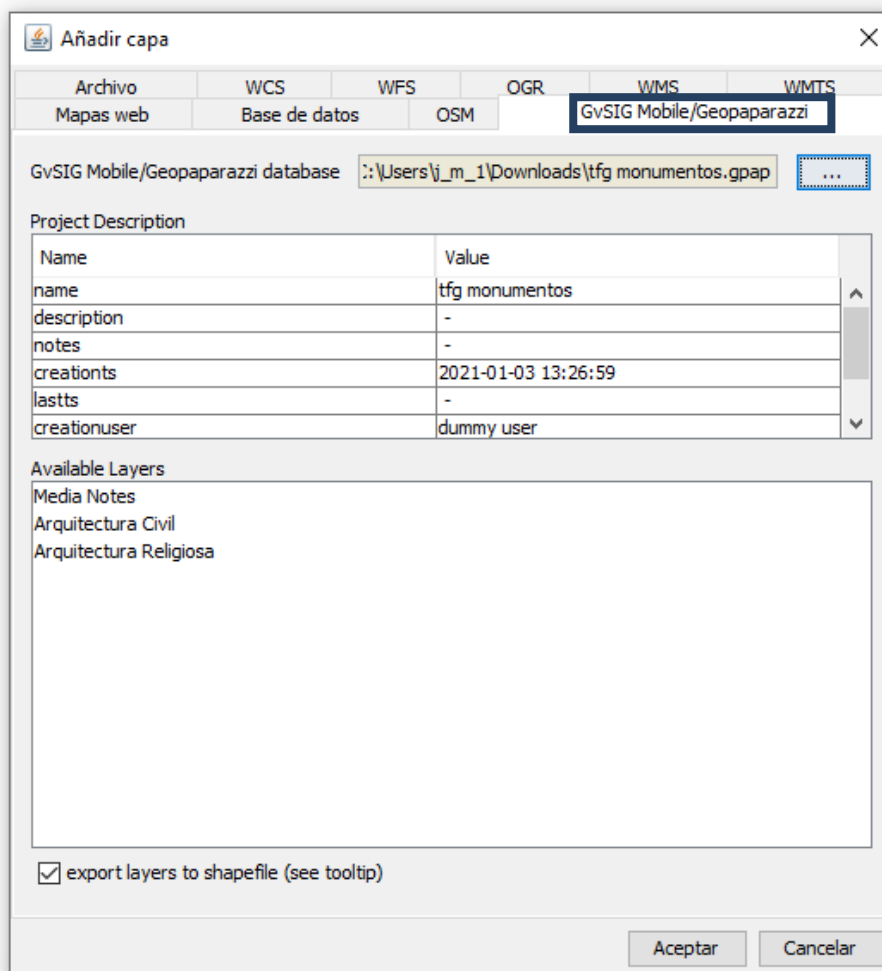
Añadir capa

Archivo | WCS | WFS | OGR | WMS | WMTS
Mapas web | Base de datos | OSM | GvSIG Mobile/Geopaparazzi

GvSIG Mobile/Geopaparazzi database :\Users\j_m_1\Downloads\tfg monumentos.gpap ...

Project Description

| Name | Value |
|---|---|
| name | tfg monumentos |
| description | - |
| notes | - |
| creationts | 2021-01-03 13:26:59 |
| lastts | - |
| creationuser | dummy user |

Available Layers
Media Notes
Arquitectura Civil
Arquitectura Religiosa

export layers to shapefile (see tooltip)

Aceptar Cancelar